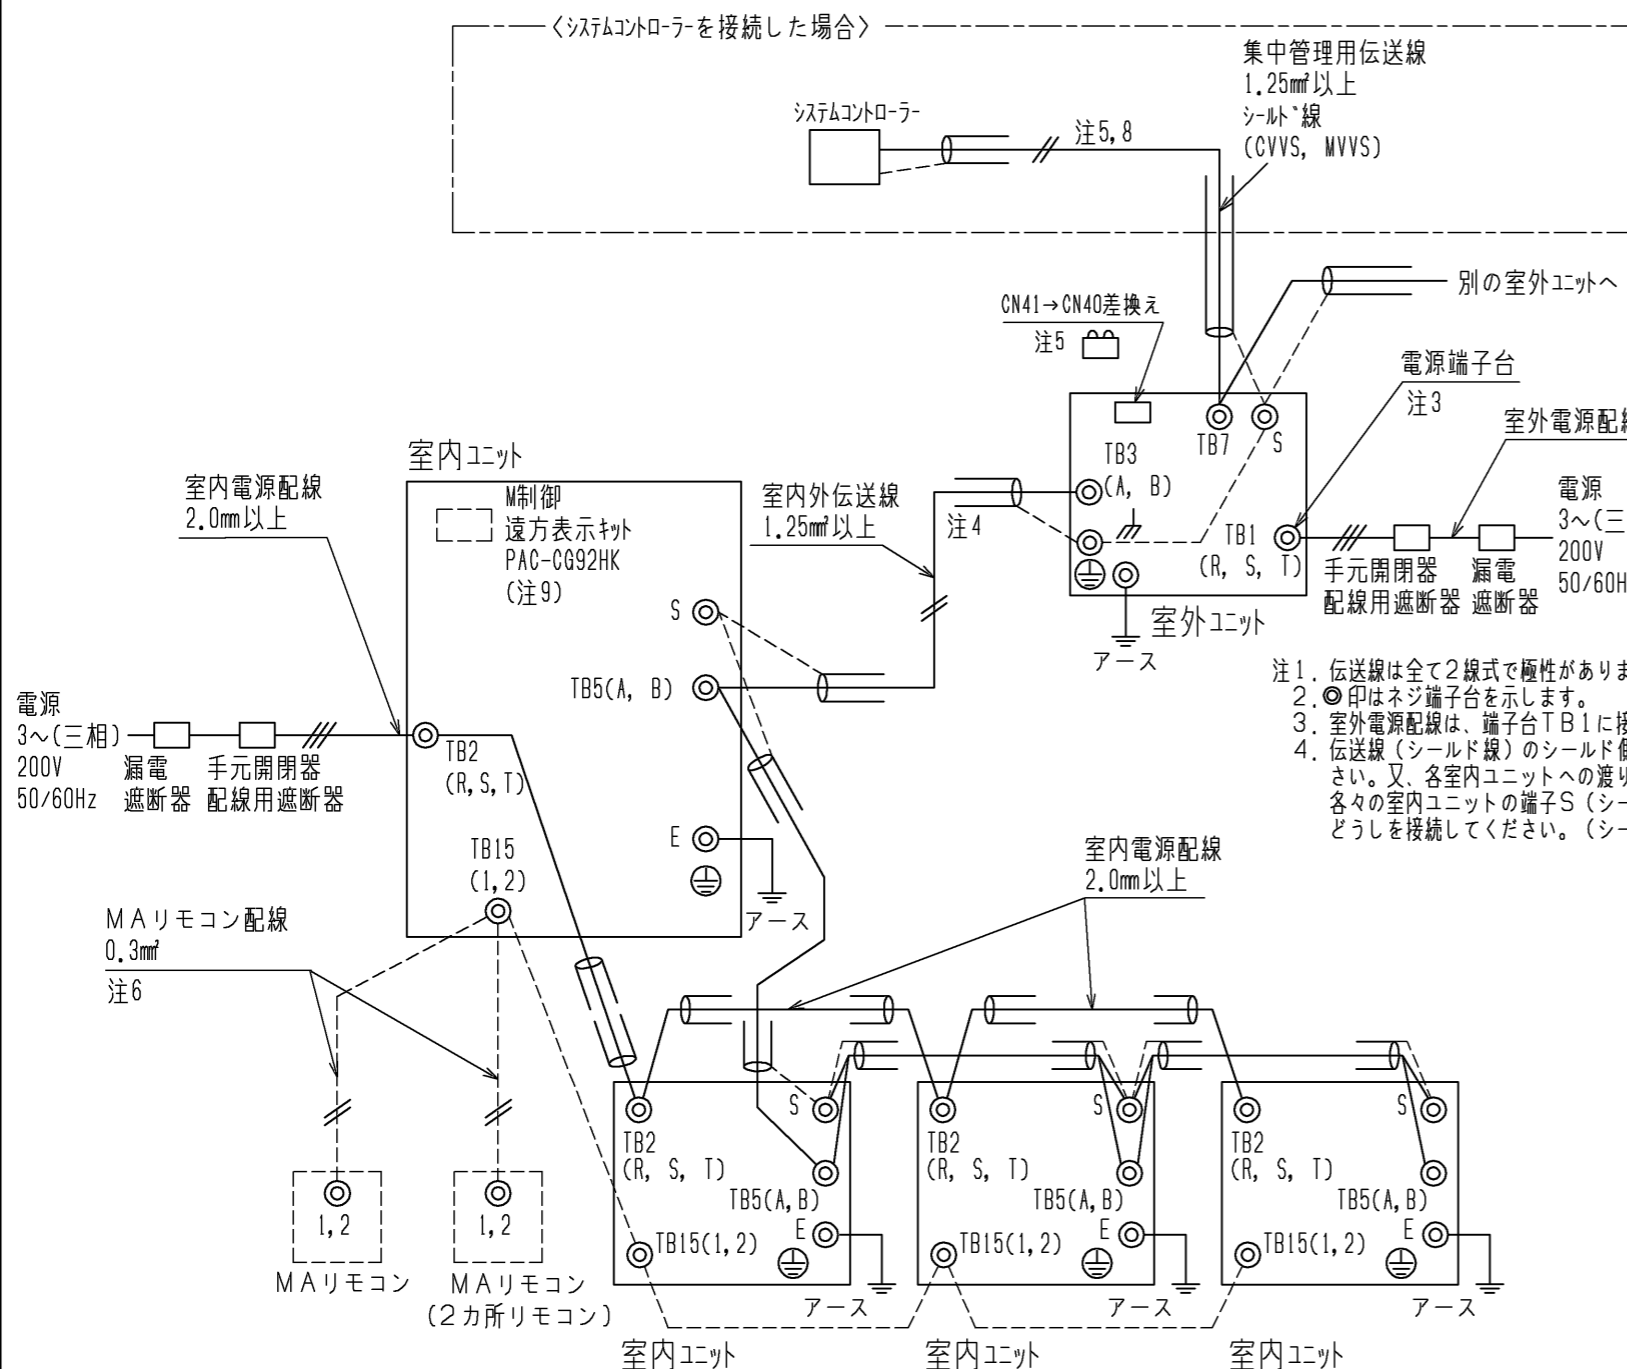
〈システムコントローラーを接続した場合〉

集中管理用伝送線
1.25㎟以上
シールド線
(CVVS, MVVS)

システムコントローラー

注5,8

別の室外ユニットへ

CN41→CN40差換え
注5

電源端子台
注3

室外電源配線

TB7
S

TB3
(A, B)

TB1
(R, S, T)

室外ユニット

アース

電源
3〜(三
200V
50/60H

手元開閉器
配線用遮断器

漏電
遮断器

室内ユニット

室内電源配線
2.0mm以上

M制御
遠方表示キット
PAC-CG92HK
(注9)

室内外伝送線
1.25㎟以上

注4

S

TB5(A, B)

E

アース

電源
3〜(三相)
200V
50/60Hz

漏電
遮断器

手元開閉器
配線用遮断器

TB2
(R,S,T)

TB15
(1,2)

MAリモコン配線
0.3㎟
注6

1,2
MAリモコン

1,2
MAリモコン
(2カ所リモコン)

注1. 伝送線は全て2線式で極性がありま
2. ◎印はネジ端子台を示します。
3. 室外電源配線は、端子台TB1に接
4. 伝送線（シールド線）のシールド側
さい。又、各室内ユニットへの渡り
各々の室内ユニットの端子S（シー
どうしを接続してください。（シー

室内電源配線
2.0mm以上

S
TB2
(R, S, T)
TB5(A,B)
E
TB15(1,2)
アース
室内ユニット

S
TB2
(R, S, T)
TB5(A,B)
E
TB15(1,2)
アース
室内ユニット

S
TB2
(R, S, T)
TB5(A,B)
E
TB15(1,2)
アース
室内ユニット